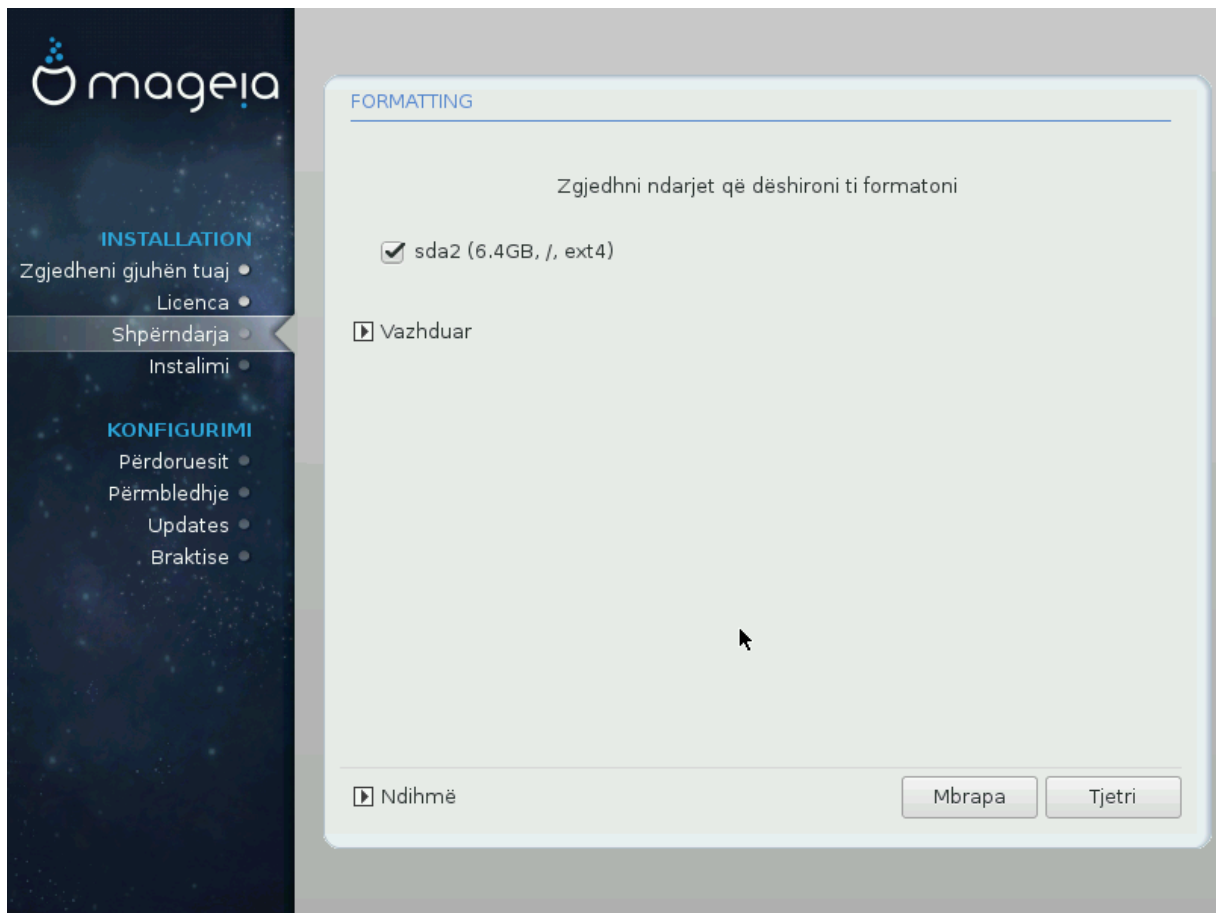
mageia

INSTALLATION
Zgjedheni gjuhën tuaj
Licenca
Shpërndarja
Instalimi

KONFIGURIMI
Përdoruesit
Përmbledhje
Updates
Braktise

FORMATTING

Zgjedhni ndarjet që dëshironi ti formatoni

sda2 (6.4GB, /, ext4)

Vazhduar

Ndihmë

Mbrapa
Tjetri